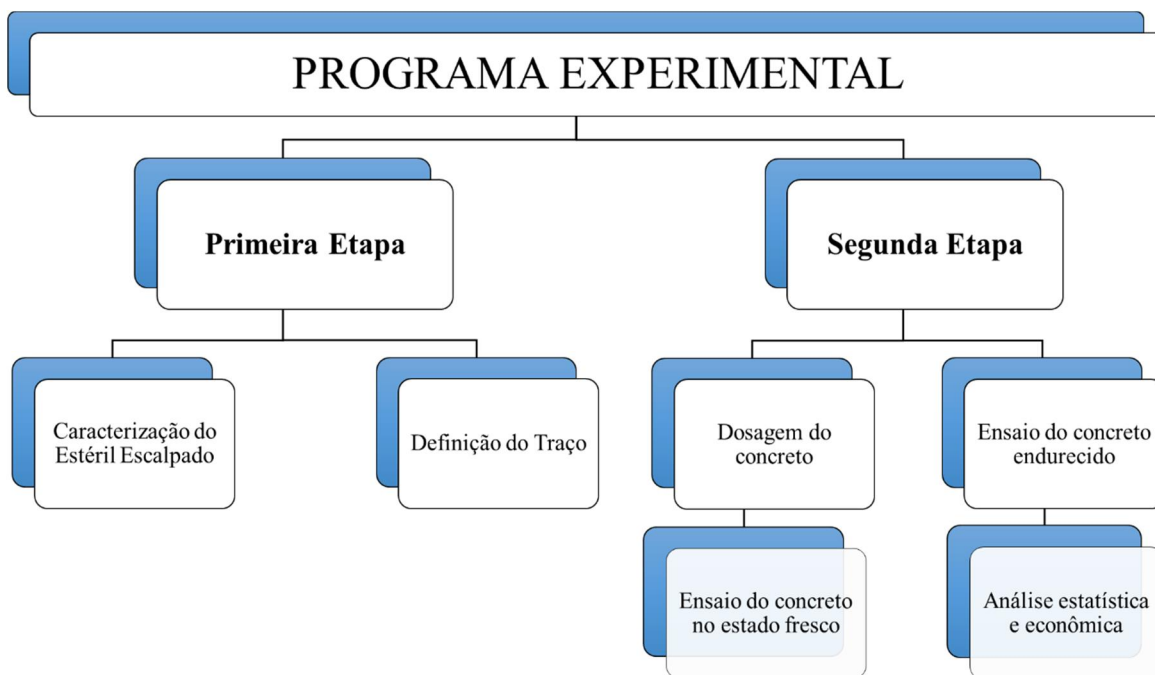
PROGRAMA EXPERIMENTAL

Primeira Etapa

Segunda Etapa

Caracterização do Estéril Escalpado

Definição do Traço

Dosagem do concreto

Ensaio do concreto endurecido

Ensaio do concreto no estado fresco

Análise estatística e econômica